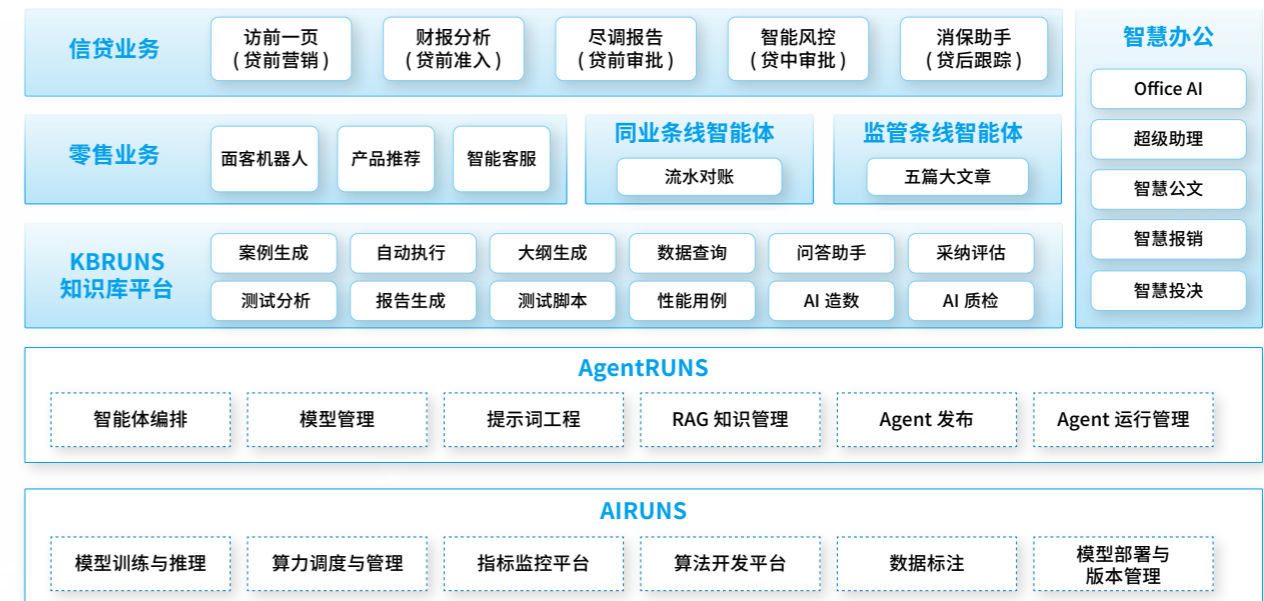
信贷业务
访前一页
（贷前营销）
财报分析
（贷前准入）
尽调报告
（贷前审批）
智能风控
（贷中审批）
消保助手
（贷后跟踪）

智慧办公
Office AI
超级助理
智慧公文
智慧报销
智慧投决

零售业务
面客机器人
产品推荐
智能客服

同业条线智能体
流水对账

监管条线智能体
五篇大文章

KBRUNS
知识库平台
案例生成
自动执行
大纲生成
数据查询
问答助手
采纳评估
测试分析
报告生成
测试脚本
性能用例
AI 造数
AI 质检

AgentRUNS
智能体编排
模型管理
提示词工程
RAG 知识管理
Agent 发布
Agent 运行管理

AIRUNS
模型训练与推理
算力调度与管理
指标监控平台
算法开发平台
数据标注
模型部署与
版本管理